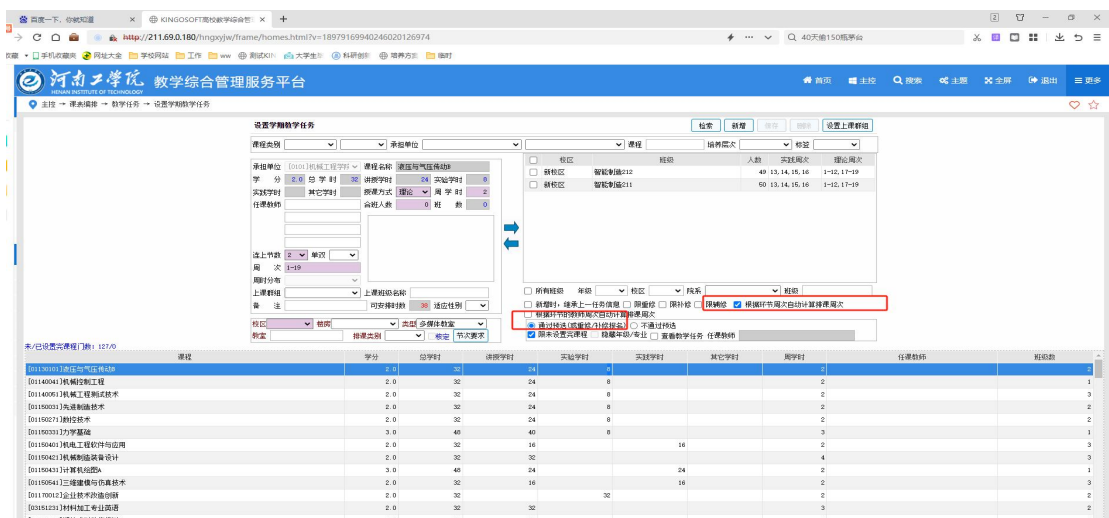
百度一下，你就知道 × KINGOSOFT高校教学综合管 × +

http://211.69.0.180/hngxyjw/frame/homes.html?v=1897916994024602O126974

40天瘦150斤学台

收藏 手机收藏夹 网址大全 学校网站 工作 ww 测试KIN 大学生 科研创新 培养方案 临时

河南工学院 HENAN INSTITUTE OF TECHNOLOGY 教学综合管理服务平台

首页 主控 搜索 主题 全屏 退出 更多

主控 → 课表编排 → 教学任务 → 设置学期教学任务

设置学期教学任务

检索 新增 保存 删除 设置上课群组

课程类别 承担单位 课程 培养层次 标签

承担单位 [0101]机械工程学院 课程名称 液压与气压传动B
学 分 2.0 总学时 32 讲授学时 24 实验学时 8
实践学时 其它学时 授课方式 理论 周学时 2
任课教师 合班人数 0 班 数 0

| | 校区 | 班级 | 人数 | 实践周次 | 理论周次 |
|---|---|---|---|---|---|
| | 新校区 | 智能制造212 | 49 | 13,14,15,16 | 1-12,17-19 |
| | 新校区 | 智能制造211 | 50 | 13,14,15,16 | 1-12,17-19 |

连上节数 2 单双
周 次 1-19
周时分布
上课群组 上课班级名称
备 注 可安排时数 38 适应性别

所有班级 年级 校区 院系 班级
新增时，继承上一任务信息 限重修 限补修 限辅修 根据环节周次自动计算排课周次
根据环节的时间周次自动计算排课周次
通过预选(或重修/补修报名) 不通过预选
限本设置完课程 隐藏年级/专业 查看教学任务 任课教师

校区 楼宇 类型 多媒体教室 教室 排课类别 教室 节次要求

未/已设置完课程门数：127/0

| 课程 | 学分 | 总学时 | 讲授学时 | 实验学时 | 实践学时 | 其它学时 | 周学时 | 任课教师 | 班级数 |
|---|---|---|---|---|---|---|---|---|---|
| [01130101]液压与气压传动B | 2.0 | 32 | 24 | 8 | | | 2 | | 2 |
| [01140041]机械控制工程 | 2.0 | 32 | 24 | 8 | | | 2 | | 1 |
| [01140051]机械工程测试技术 | 2.0 | 32 | 24 | 8 | | | 2 | | 3 |
| [01150031]先进制造技术 | 2.0 | 32 | 24 | 8 | | | 2 | | 3 |
| [01150271]数控技术 | 2.0 | 32 | 24 | 8 | | | 2 | | 2 |
| [01150331]力学基础 | 3.0 | 48 | 40 | 8 | | | 3 | | 1 |
| [01150401]机电工程软件与应用 | 2.0 | 32 | 16 | | 16 | | 2 | | 3 |
| [01150421]机械制造装备设计 | 2.0 | 32 | 32 | | | | 4 | | 3 |
| [01150431]计算机绘图A | 3.0 | 48 | 24 | | 24 | | 2 | | 1 |
| [01150541]三维建模与仿真技术 | 2.0 | 32 | 16 | | 16 | | 2 | | 3 |
| [01170012]企业技术改造创新 | 2.0 | 32 | | 32 | | | 2 | | 3 |
| [03151231]材料加工专业英语 | 2.0 | 32 | 32 | | | | 3 | | 2 |